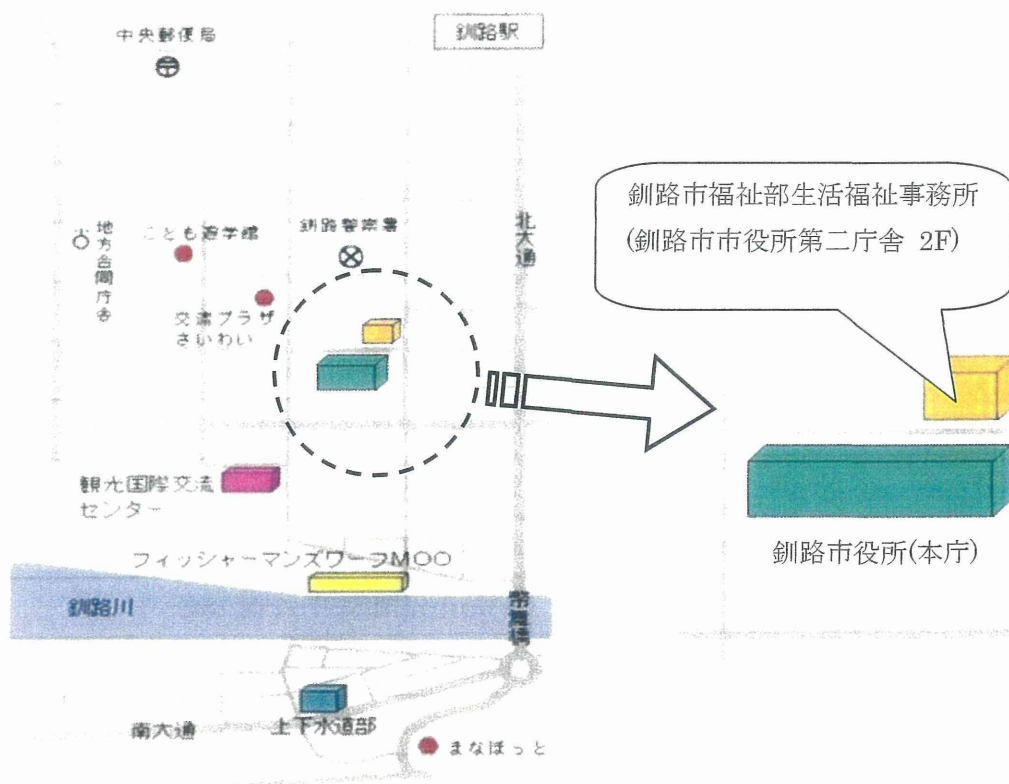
中央郵便局

釧路駅

釧路市福祉部生活福祉事務所
(釧路市市役所第二庁舎 2F)

地方合同庁舎

こども遊学館

釧路警察署

北大通

交流プラザさいわい

観光国際交流センター

釧路市役所(本庁)

フィッシャーマンズワーフMOO

釧路川

幣舞橋

南大通

上下水道部

まなぼっと